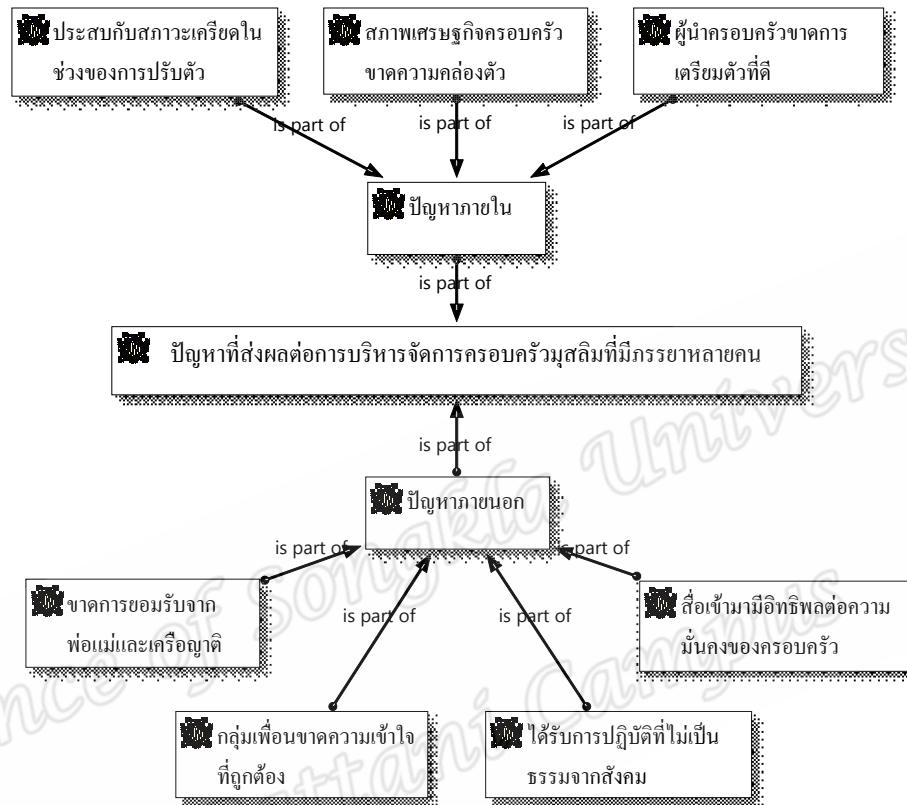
ประสบกับสภาวะเครียดในช่วงของการปรับตัว

สภาพเศรษฐกิจครอบครัวขาดความคล่องตัว

ผู้นำครอบครัวขาดการเตรียมตัวที่ดี

is part of

is part of

is part of

ปัญหาภายใน

is part of

ปัญหาที่ส่งผลต่อการบริหารจัดการครอบครัวมุสลิมที่มีภรรยาหลายคน

is part of

ปัญหาภายนอก

is part of

is part of

ขาดการยอมรับจากพ่อแม่และเครือญาติ

is part of

is part of

สื่อเข้ามามีอิทธิพลต่อความมั่นคงของครอบครัว

กลุ่มเพื่อนขาดความเข้าใจที่ถูกต้อง

ได้รับการปฏิบัติที่ไม่เป็นธรรมจากสังคม

Prince of Songkla University Pattani Campus